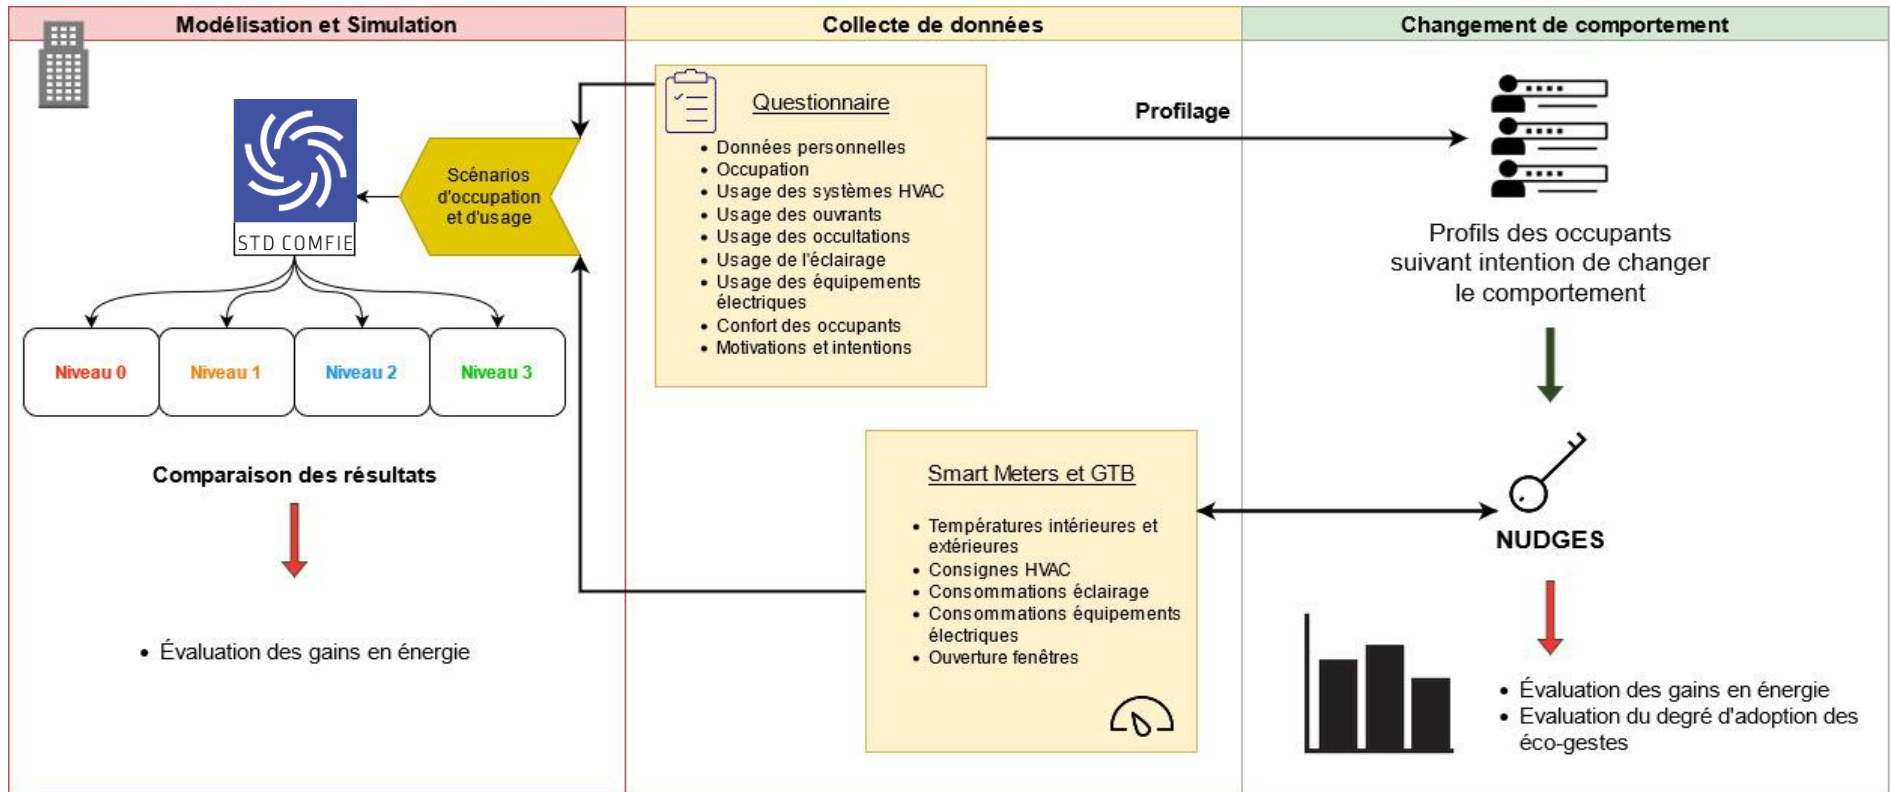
Modélisation et Simulation

STD COMFIE

Scénarios d'occupation et d'usage

Niveau 0
Niveau 1
Niveau 2
Niveau 3

Comparaison des résultats

• Évaluation des gains en énergie

Collecte de données

Questionnaire

• Données personnelles
• Occupation
• Usage des systèmes HVAC
• Usage des ouvrants
• Usage des occultations
• Usage de l'éclairage
• Usage des équipements électriques
• Confort des occupants
• Motivations et intentions

Profilage

Smart Meters et GTB

• Températures intérieures et extérieures
• Consignes HVAC
• Consommations éclairage
• Consommations équipements électriques
• Ouverture fenêtres

Changement de comportement

Profils des occupants suivant intention de changer le comportement

NUDGES

• Évaluation des gains en énergie
• Evaluation du degré d'adoption des éco-gestes